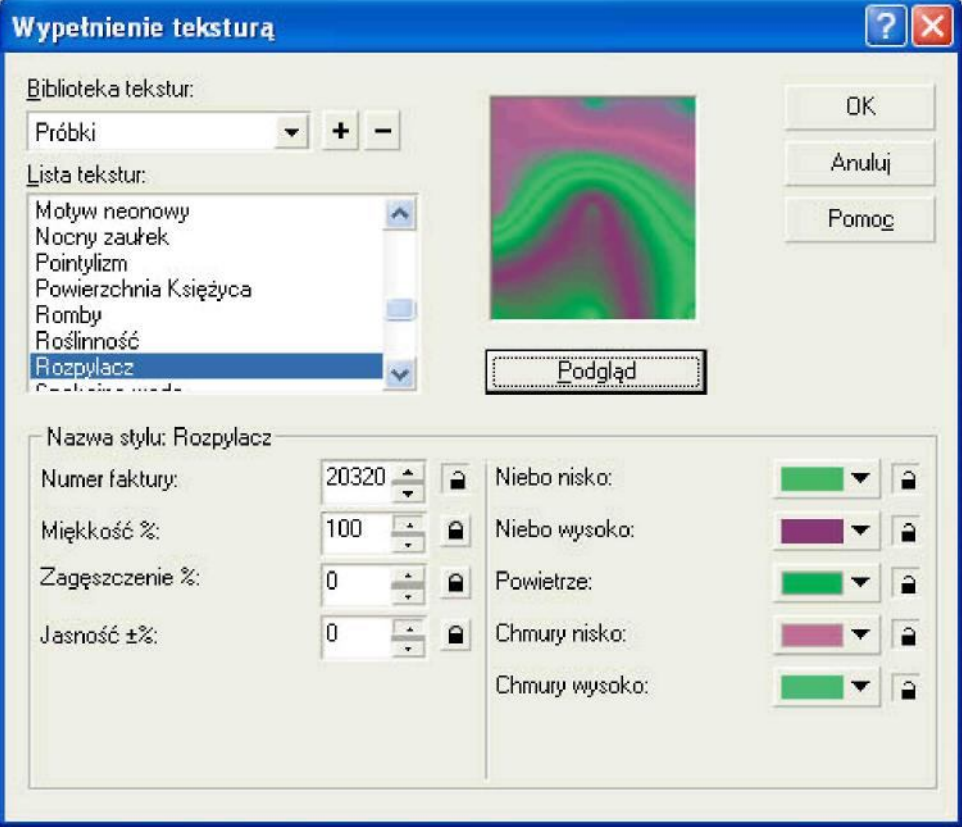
Wypełnienie teksturą

?
X

Biblioteka tekstur:
Próbki
+
−
Lista tekstur:
Motyw neonowy
Nocny zaułek
Pointylizm
Powierzchnia Księżyca
Romby
Roślinność
Rozpylacz
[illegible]

OK
Anuluj
Pomoc

Podgląd

Nazwa stylu: Rozpylacz
Numer faktury: 20320
Miękkość %: 100
Zagęszczenie %: 0
Jasność ±%: 0

Niebo nisko:
Niebo wysoko:
Powietrze:
Chmury nisko:
Chmury wysoko: